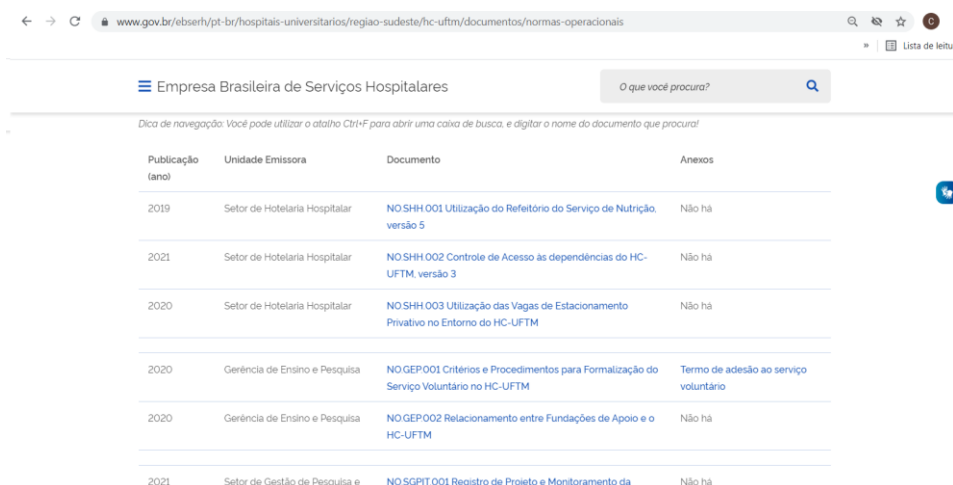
www.gov.br/ebserh/pt-br/hospitais-universitarios/regiao-sudeste/hc-uftm/documentos/normas-operacionais

Lista de leitu

Empresa Brasileira de Serviços Hospitalares

O que você procura?

Dica de navegação: Você pode utilizar o atalho Ctrl+F para abrir uma caixa de busca, e digitar o nome do documento que procura!

| Publicação (ano) | Unidade Emissora | Documento | Anexos |
|---|---|---|---|
| 2019 | Setor de Hotelaria Hospitalar | NO.SHH.001 Utilização do Refeitório do Serviço de Nutrição, versão 5 | Não há |
| 2021 | Setor de Hotelaria Hospitalar | NO.SHH.002 Controle de Acesso às dependências do HC-UFTM, versão 3 | Não há |
| 2020 | Setor de Hotelaria Hospitalar | NO.SHH.003 Utilização das Vagas de Estacionamento Privativo no Entorno do HC-UFTM | Não há |
| 2020 | Gerência de Ensino e Pesquisa | NO.GEP.001 Critérios e Procedimentos para Formalização do Serviço Voluntário no HC-UFTM | Termo de adesão ao serviço voluntário |
| 2020 | Gerência de Ensino e Pesquisa | NO.GEP.002 Relacionamento entre Fundações de Apoio e o HC-UFTM | Não há |
| 2021 | Setor de Gestão de Pesquisa e | NO.SGPIT.001 Registro de Projeto e Monitoramento da | Não há |